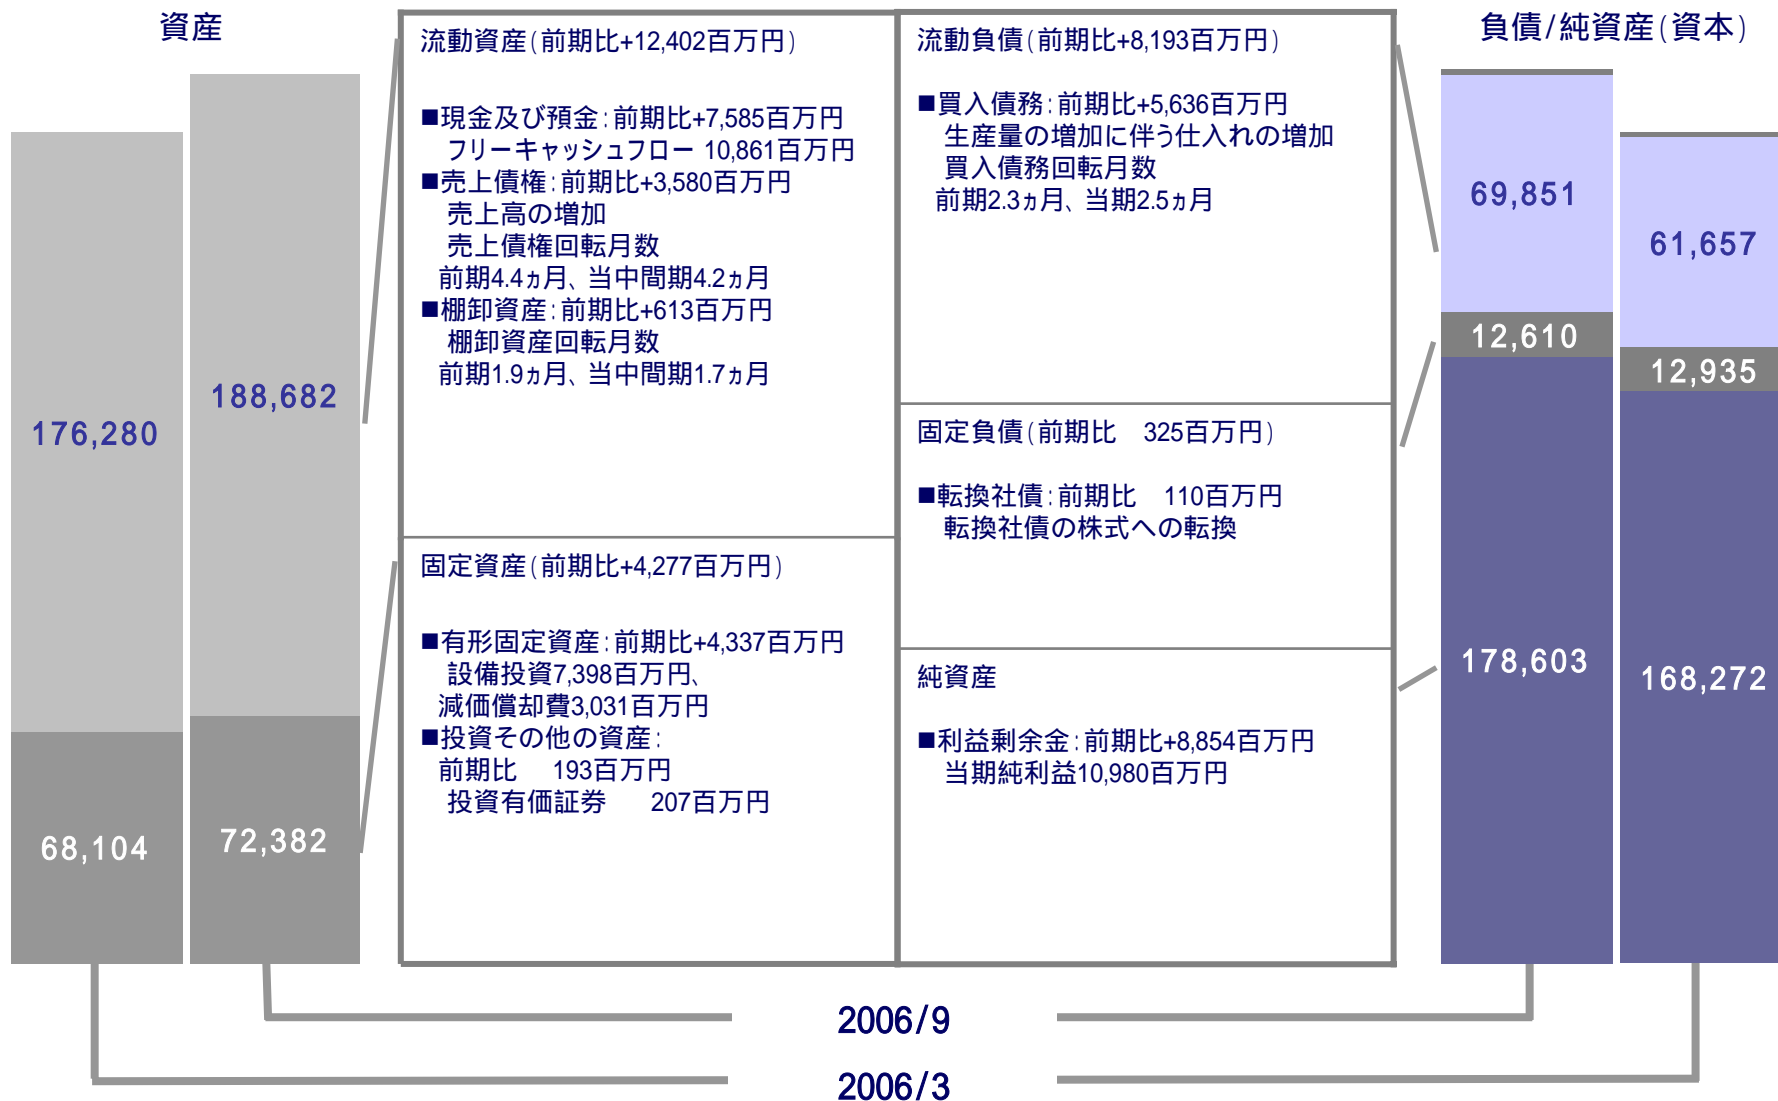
資産

176,280

68,104

188,682

72,382

流動資産(前期比+12,402百万円)

■現金及び預金:前期比+7,585百万円
フリーキャッシュフロー 10,861百万円
■売上債権:前期比+3,580百万円
売上高の増加
売上債権回転月数
前期4.4ヵ月、当中間期4.2ヵ月
■棚卸資産:前期比+613百万円
棚卸資産回転月数
前期1.9ヵ月、当中間期1.7ヵ月

固定資産(前期比+4,277百万円)

■有形固定資産:前期比+4,337百万円
設備投資7,398百万円、
減価償却費3,031百万円
■投資その他の資産:
前期比 193百万円
投資有価証券 207百万円

流動負債(前期比+8,193百万円)

■買入債務:前期比+5,636百万円
生産量の増加に伴う仕入れの増加
買入債務回転月数
前期2.3ヵ月、当期2.5ヵ月

固定負債(前期比 325百万円)

■転換社債:前期比 110百万円
転換社債の株式への転換

純資産

■利益剰余金:前期比+8,854百万円
当期純利益10,980百万円

負債/純資産(資本)

69,851

12,610

178,603

61,657

12,935

168,272

2006/9

2006/3